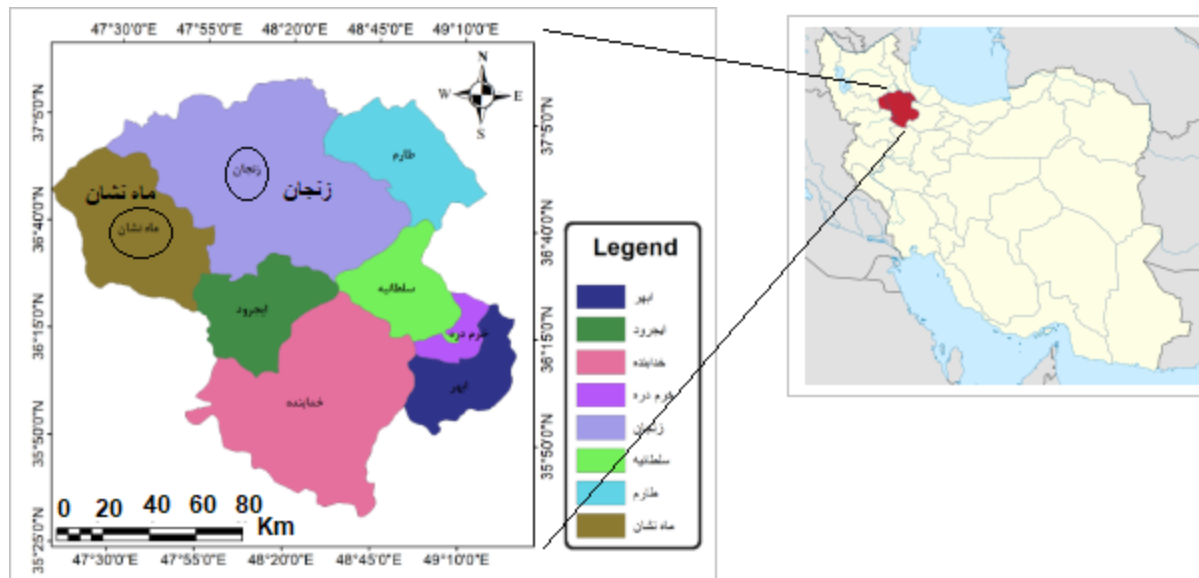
47°30'0"E 47°55'0"E 48°20'0"E 48°45'0"E 49°10'0"E

N
W E
S

37°5'0"N
36°40'0"N
36°15'0"N
35°50'0"N
35°25'0"N

37°5'0"N
36°40'0"N
36°15'0"N
35°50'0"N

طارم
زنجان
زنجان
ماه نشان
ماه نشان
سلطانیه
ایجرود
خرم دره
ابهر
خدابنده

Legend
ابهر
ایجرود
خدابنده
خرم دره
زنجان
سلطانیه
طارم
ماه نشان

0 20 40 60 80
Km

47°30'0"E 47°55'0"E 48°20'0"E 48°45'0"E 49°10'0"E